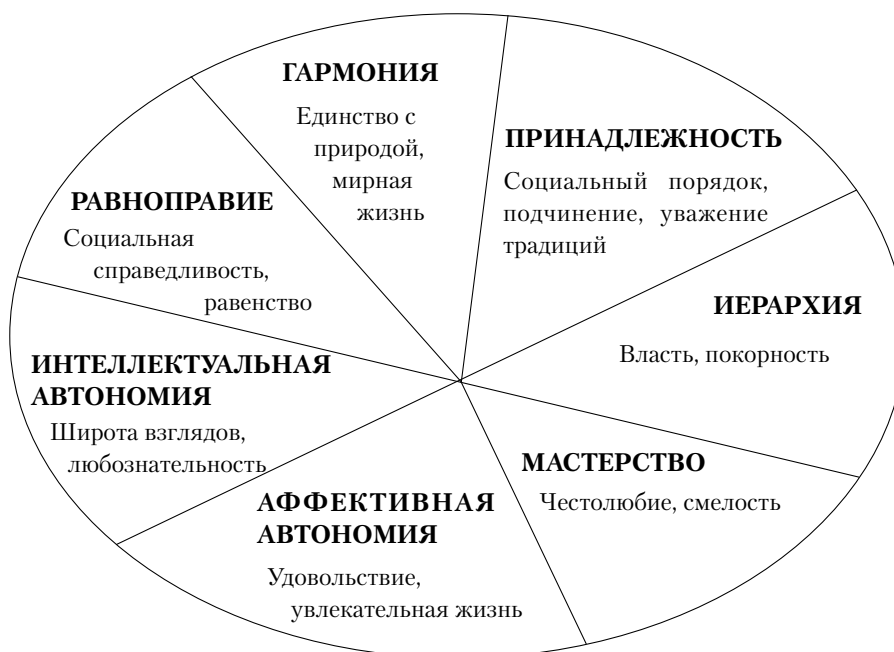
ГАРМОНИЯ
Единство с природой, мирная жизнь

ПРИНАДЛЕЖНОСТЬ
Социальный порядок, подчинение, уважение традиций

РАВНОПРАВИЕ
Социальная справедливость, равенство

ИЕРАРХИЯ
Власть, покорность

ИНТЕЛЛЕКТУАЛЬНАЯ АВТОНОМИЯ
Широта взглядов, любознательность

МАСТЕРСТВО
Честолюбие, смелость

АФФЕКТИВНАЯ АВТОНОМИЯ
Удовольствие, увлекательная жизнь